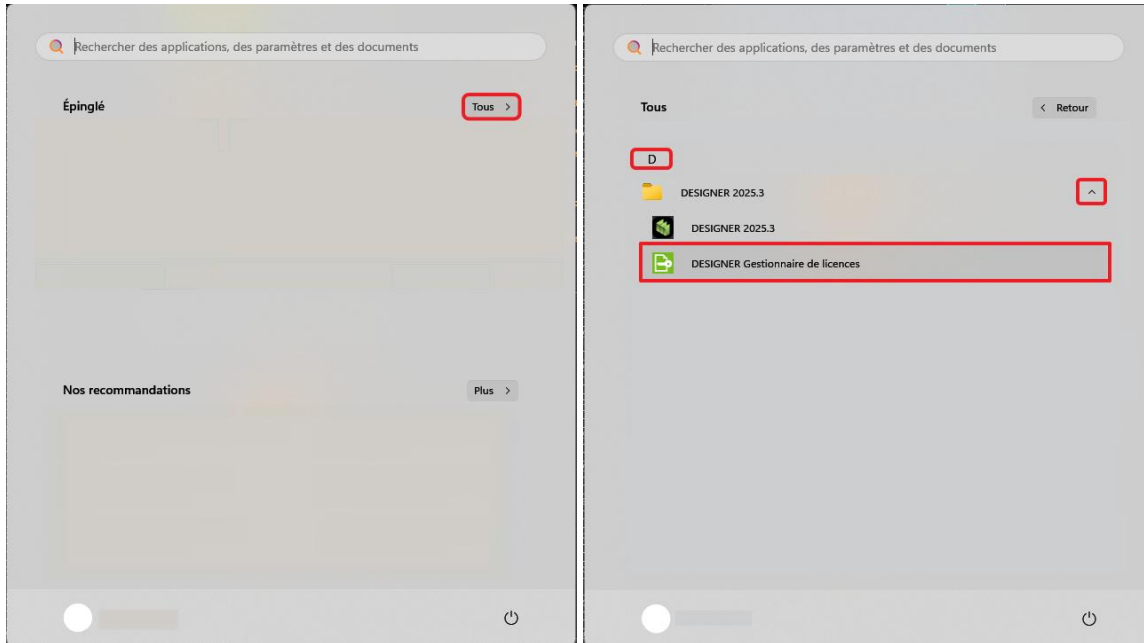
Rechercher des applications, des paramètres et des documents

Épinglé

Tous >

Nos recommandations

Plus >

Rechercher des applications, des paramètres et des documents

Tous

< Retour

D

DESIGNER 2025.3

DESIGNER 2025.3

DESIGNER Gestionnaire de licences